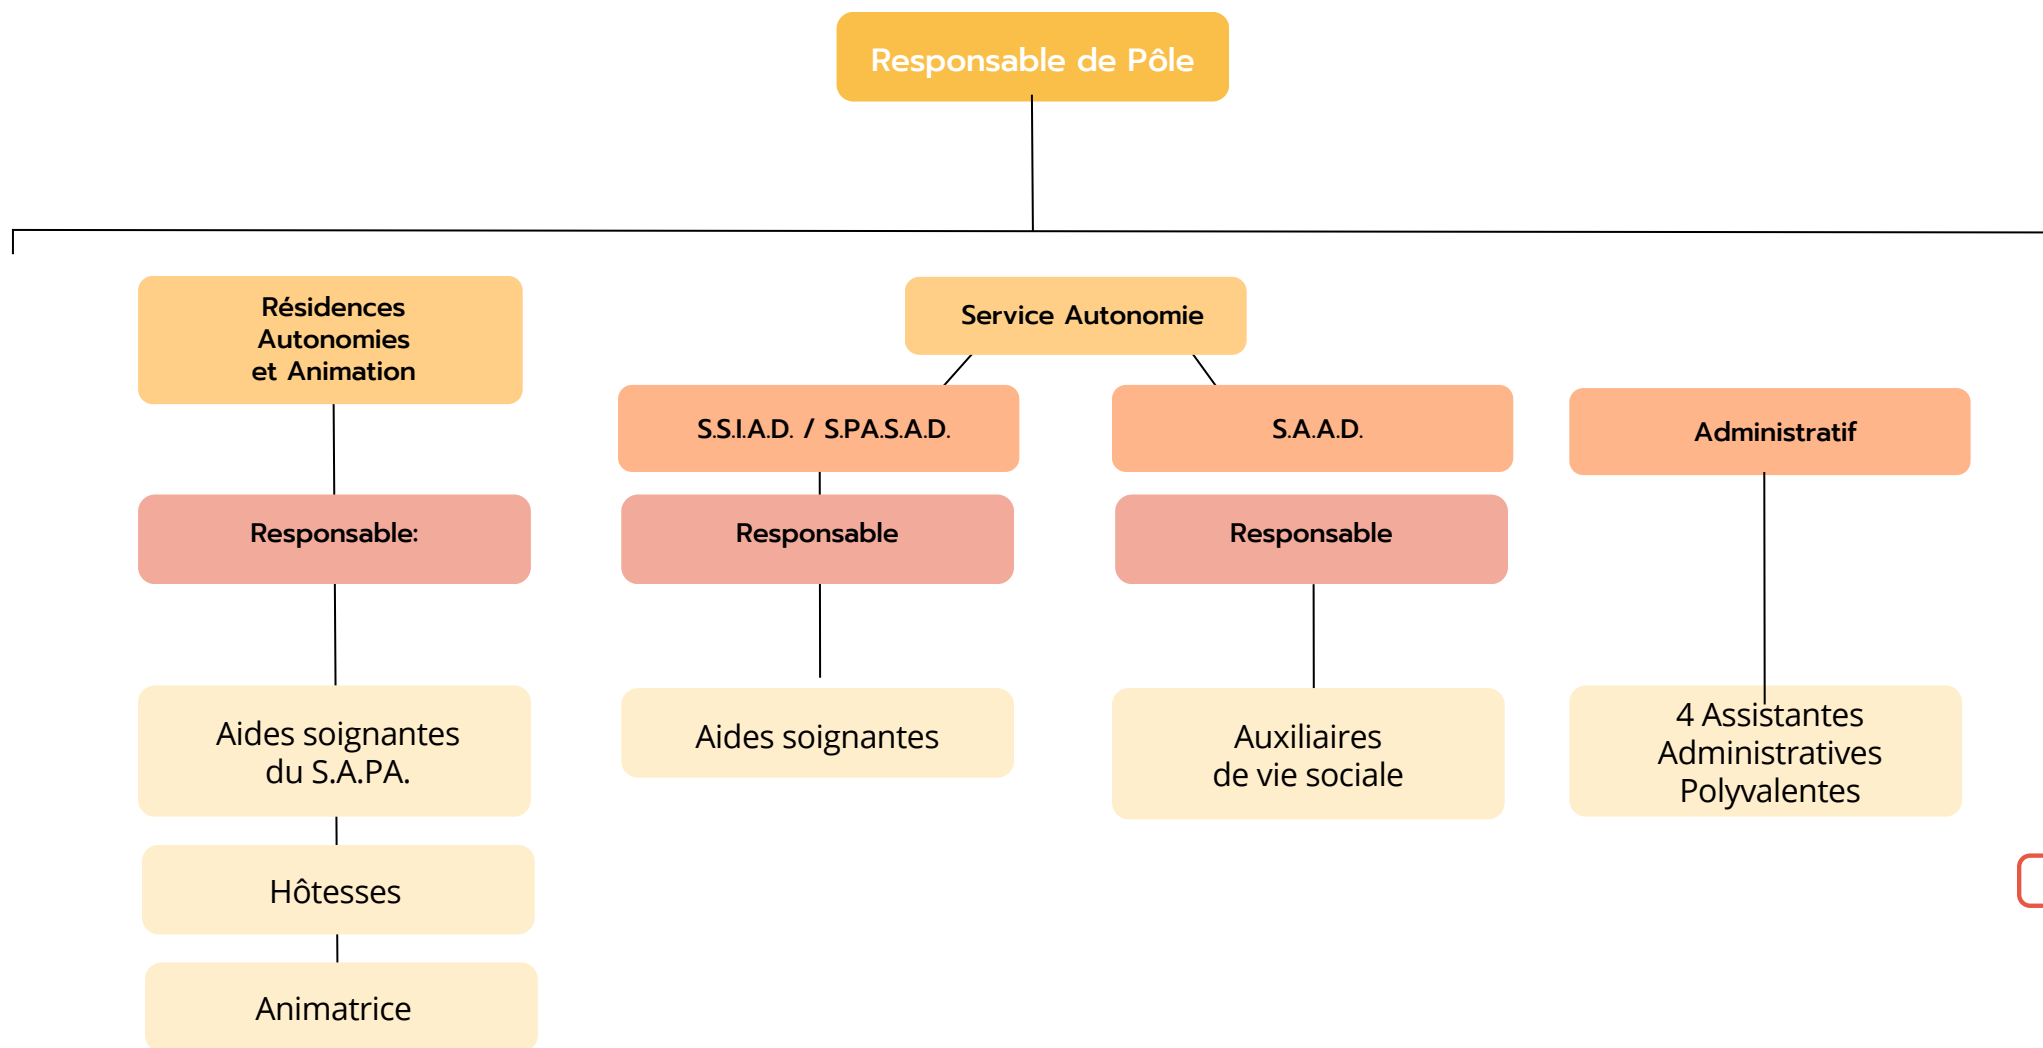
Responsable de Pôle

Résidences Autonomies et Animation

Responsable:

Aides soignantes du S.A.PA.

Hôtesses

Animatrice

Service Autonomie

S.S.I.A.D. / S.PA.S.A.D.

Responsable

Aides soignantes

S.A.A.D.

Responsable

Auxiliaires de vie sociale

Administratif

4 Assistantes Administratives Polyvalentes